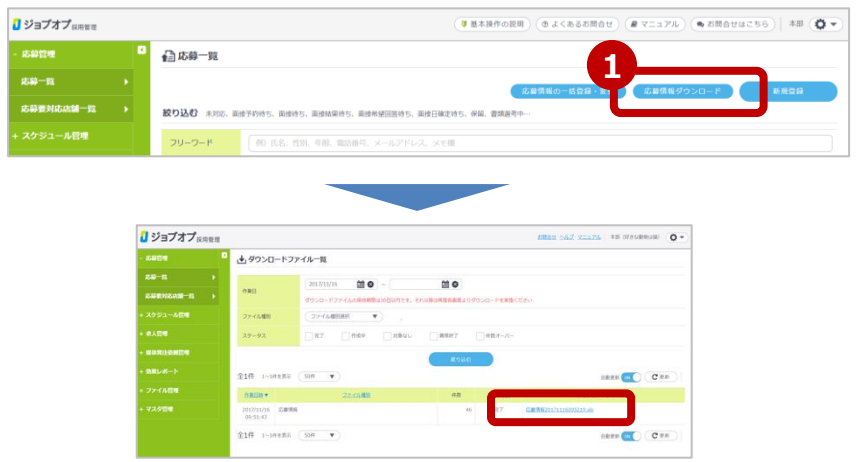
ジョブオプ 採用管理

基本操作の説明 よくあるお問合せ マニュアル お問合せはこちら 本部

- 応募管理
応募一覧
応募者対応店舗一覧
+ スケジュール管理

応募一覧

1

応募情報の一括登録・更新 応募情報ダウンロード 新規登録

絞り込む 未対応、面接予約待ち、面接待ち、面接結果待ち、面接希望回答待ち、面接日確定待ち、保留、書類選考中…

フリーワード 例）氏名、性別、年齢、電話番号、メールアドレス、メモ欄

ジョブオプ 採用管理

お問合せ ヘルプ マニュアル 本部（好きな動物は猫）

- 応募管理
応募一覧
応募者対応店舗一覧
+ スケジュール管理
+ 求人管理
+ 媒体別分析管理
+ 各種レポート
+ ファイル管理
+ マスタ管理

ダウンロードファイル一覧

作業日 2017/11/16 ～
ダウンロードファイルの保存期間は3日以内です。それ以降は再度画面よりダウンロードを実施ください

ファイル種別 ファイル種別選択

ステータス 完了 作成中 対象なし 期限終了 件数オーバー

絞り込む

全1件 1～1件を表示 50件

自動更新 ON 更新

| 作業日時 | ファイル種別 | 件数 | | |
|---|---|---|---|---|
| 2017/11/16 09:51:43 | 応募情報 | 45 | 完了 | 応募情報20171116095239.xls |

全1件 1～1件を表示 50件

自動更新 ON 更新